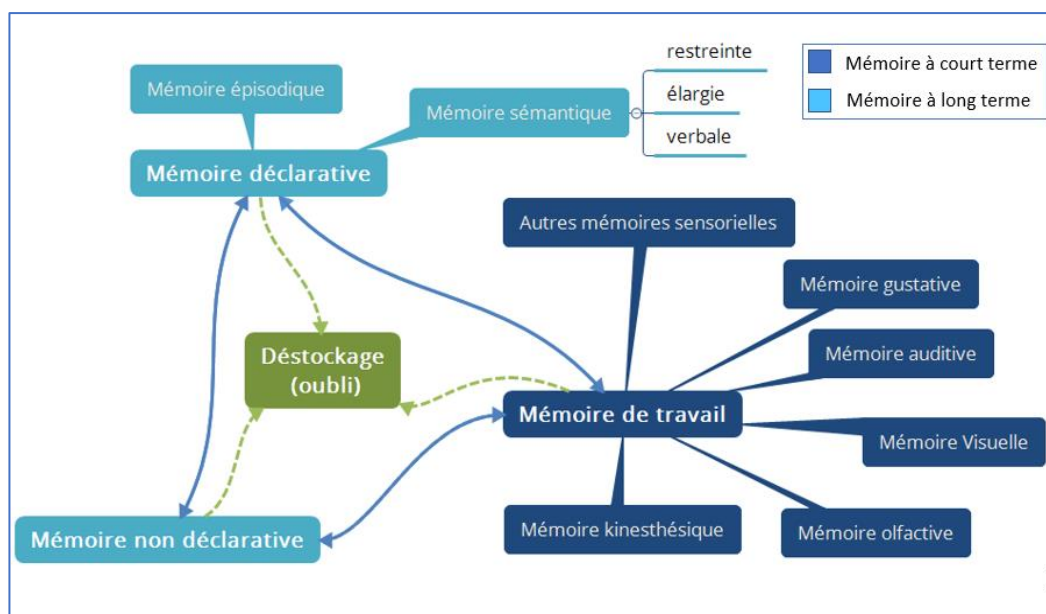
Mémoire à court terme
Mémoire à long terme

Mémoire épisodique
Mémoire sémantique
restreinte
élargie
verbale
Mémoire déclarative

Autres mémoires sensorielles
Mémoire gustative
Mémoire auditive
Déstockage (oubli)
Mémoire de travail
Mémoire Visuelle
Mémoire kinesthésique
Mémoire olfactive
Mémoire non déclarative